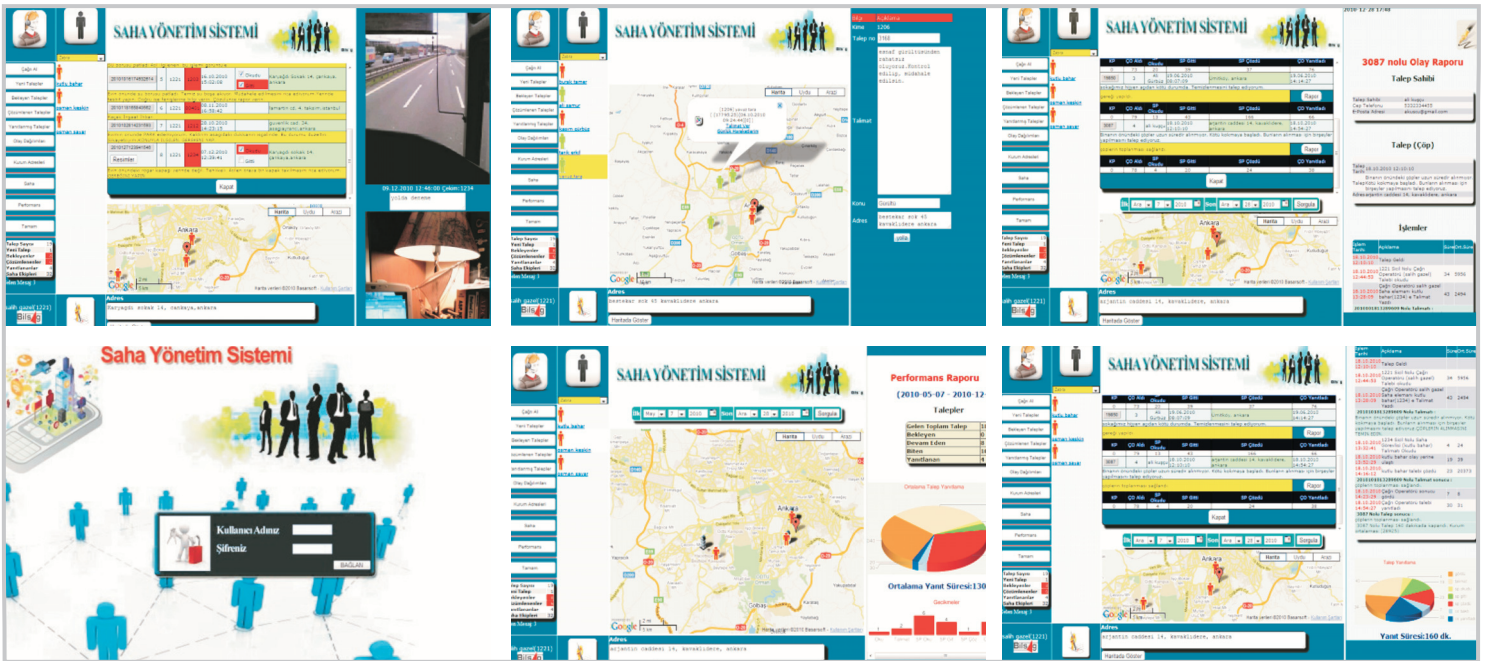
SAHA YÖNETİM SİSTEMİ

Çağrı Al
Yeni Talepler
Bekleyen Talepler
Çözümlenen Talepler
Yanıtlanmış Talepler
Olay Dağılımları
Kurum Adresleri
Saha
Performans
Tanıım

Talep Sayısı
Yeni Talepler
Bekleyenler
Çözümlenenler
Yanıtlananlar
Saha Ekipleri

kutlu bahar
şamil keskin
şamil ş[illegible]

Ozudu
Giriş

Kapat

Harita
Uydu
Arazi

Ankara

Google

Adres
Karşıyaka sokak 14, çankaya, ankara

09.12.2010 12:46:00 Çekim:1234

Bilsis

SAHA YÖNETİM SİSTEMİ

Talep no
Talimat
Konu
Adres
Gönder

Hantada Göster

bestekar sok 43 kavaklıdere ankara

SAHA YÖNETİM SİSTEMİ

Rapor
Kapat
Sorgula

Hantada Göster

azjantin caddesi 14, kavaklıdere, ankara

3087 nolu Olay Raporu

Talep Sahibi

Talep (Çöp)

İşlemler

Saha Yönetim Sistemi

Kullanıcı Adınız
Şifreniz
BAĞLAN

SAHA YÖNETİM SİSTEMİ

Sorgula

Harita
Uydu
Arazi

Ankara

Adres
azjantin caddesi 14, kavaklıdere, ankara

Performans Raporu

(2010-05-07 - 2010-12-

Talepler

| Gelen Toplam Talep |
|---|
| Bekleyen |
| Devam Eden |
| Biten |
| Yanıtlanan |

Ortalama Yanıt Süresi:130

SAHA YÖNETİM SİSTEMİ

Rapor
Kapat

Hantada Göster

azjantin caddesi 14, kavaklıdere, ankara

Yanıt Süresi:160 dk.